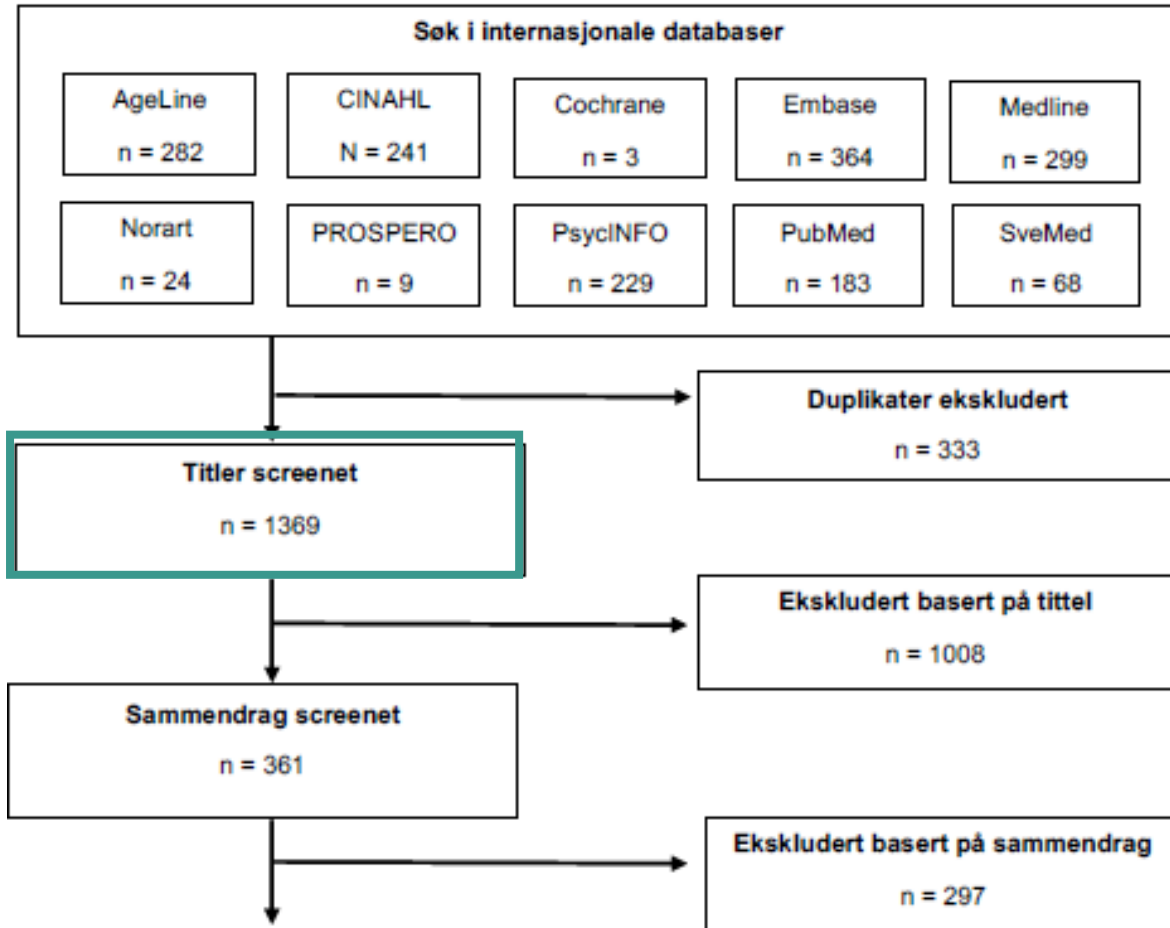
Søk i internasjonale databaser

AgeLine
n = 282

CINAHL
N = 241

Cochrane
n = 3

Embase
n = 364

Medline
n = 299

Norart
n = 24

PROSPERO
n = 9

PsycINFO
n = 229

PubMed
n = 183

SveMed
n = 68

Duplikater ekskludert
n = 333

Titler screenet
n = 1369

Ekskludert basert på tittel
n = 1008

Sammendrag screenet
n = 361

Ekskludert basert på sammendrag
n = 297